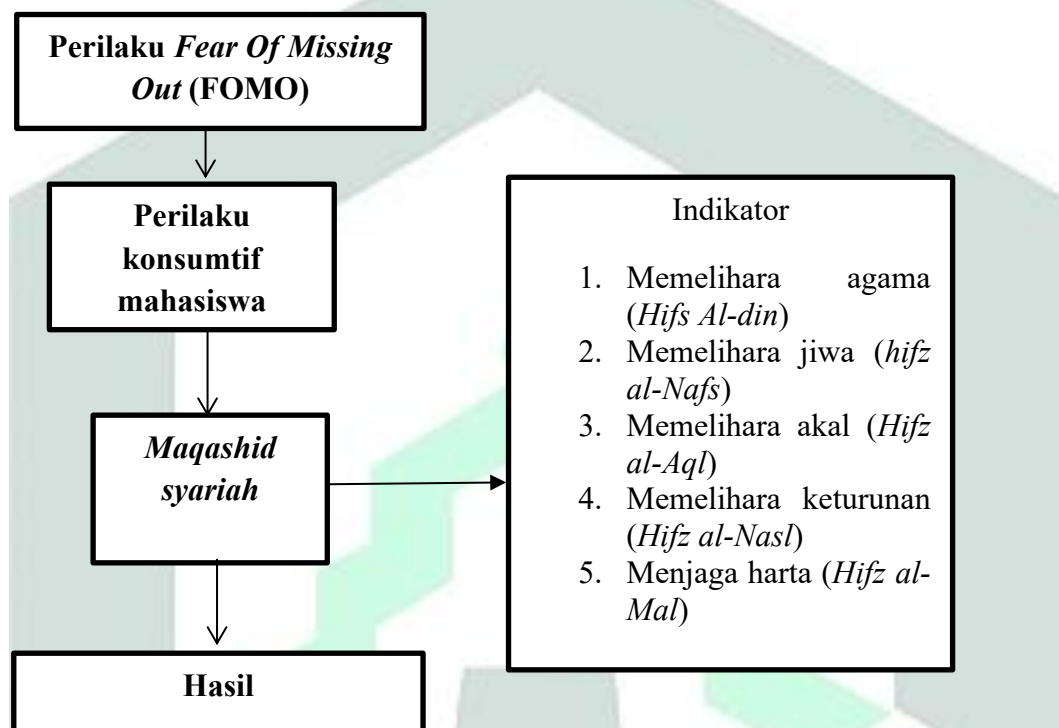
Perilaku Fear Of Missing Out (FOMO)

Perilaku konsumtif mahasiswa

Maqashid syariah

Hasil

Indikator

1. Memelihara agama (Hifs Al-din)
2. Memelihara jiwa (hifz al-Nafs)
3. Memelihara akal (Hifz al-Aql)
4. Memelihara keturunan (Hifz al-Nasl)
5. Menjaga harta (Hifz al-Mal)